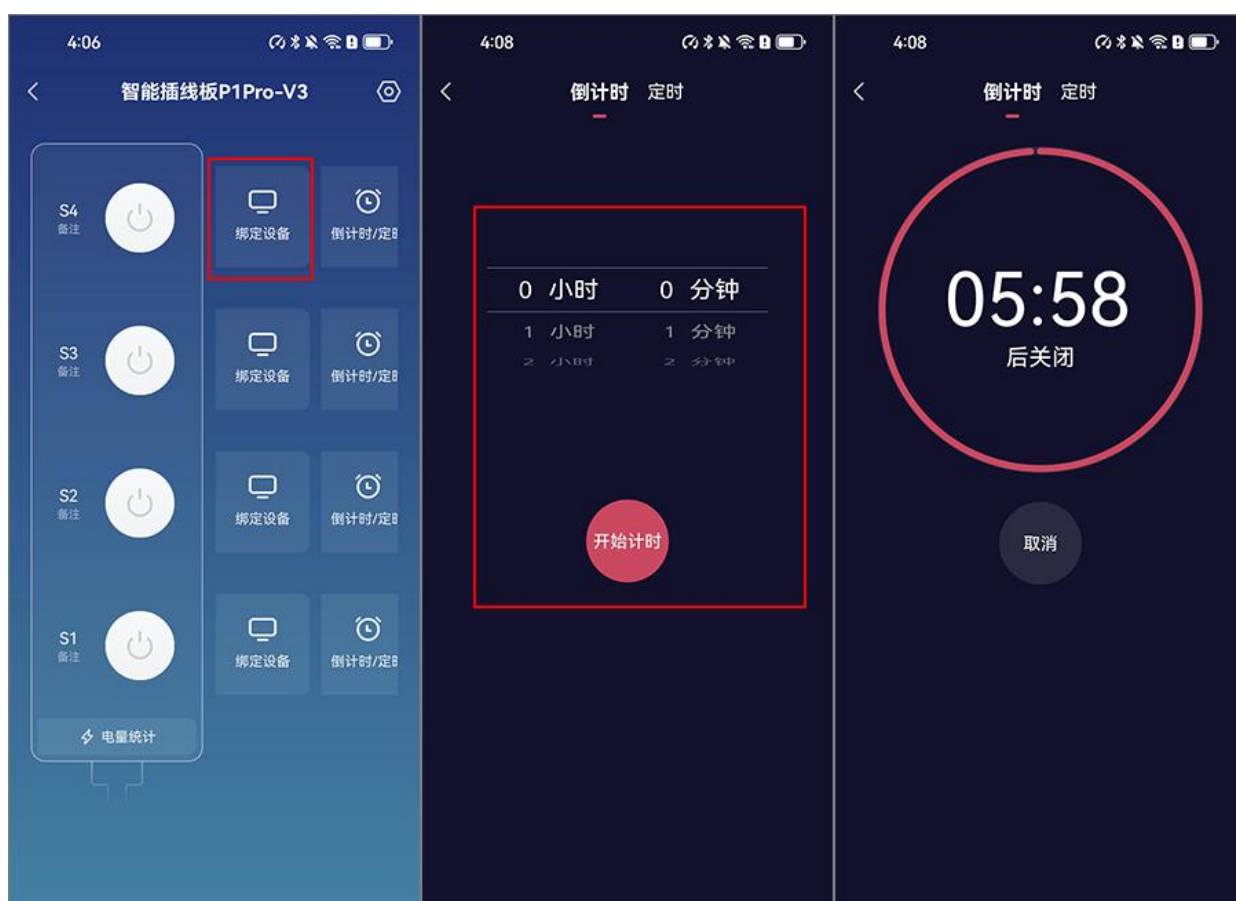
4:06

智能插线板P1Pro-V3

S4
备注

绑定设备

倒计时/定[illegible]

S3
备注

绑定设备

倒计时/定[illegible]

S2
备注

绑定设备

倒计时/定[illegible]

S1
备注

绑定设备

倒计时/定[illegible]

电量统计

4:08

倒计时 定时

0 小时 0 分钟
1 小时 1 分钟
2 小时 2 分钟

开始计时

4:08

倒计时 定时

05:58
后关闭

取消